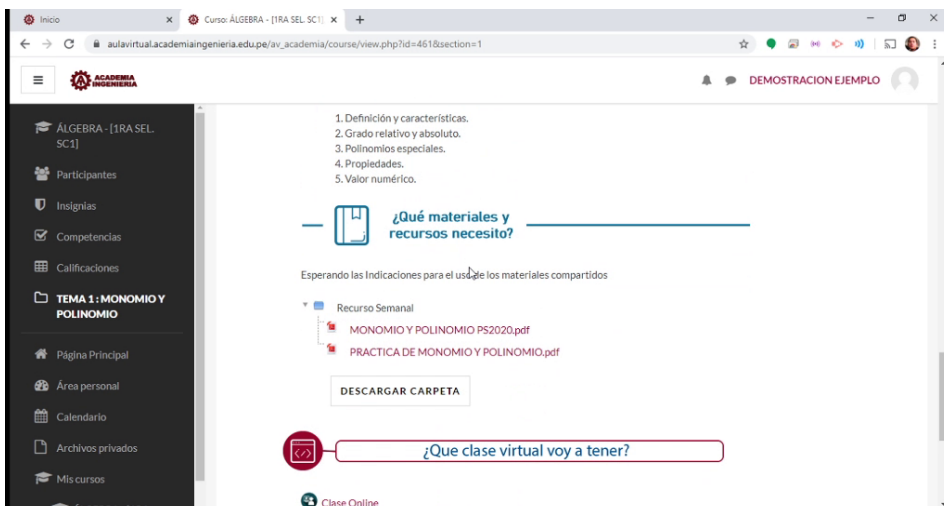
Inicio
Curso: ÁLGEBRA - [1RA SEL. SC1]
aulavirtual.academiaingenieria.edu.pe/av_academia/course/view.php?id=461&section=1

ACADEMIA INGENIERIA

DEMOSTRACION EJEMPLO

ÁLGEBRA - [1RA SEL. SC1]
Participantes
Insignias
Competencias
Calificaciones
TEMA 1 : MONOMIO Y POLINOMIO
Página Principal
Área personal
Calendario
Archivos privados
Mis cursos

1. Definición y características.
2. Grado relativo y absoluto.
3. Polinomios especiales.
4. Propiedades.
5. Valor numérico.

¿Qué materiales y recursos necesito?

Esperando las Indicaciones para el uso de los materiales compartidos

Recurso Semanal
MONOMIO Y POLINOMIO PS2020.pdf
PRACTICA DE MONOMIO Y POLINOMIO.pdf

DESCARGAR CARPETA

¿Que clase virtual voy a tener?

Clase Online